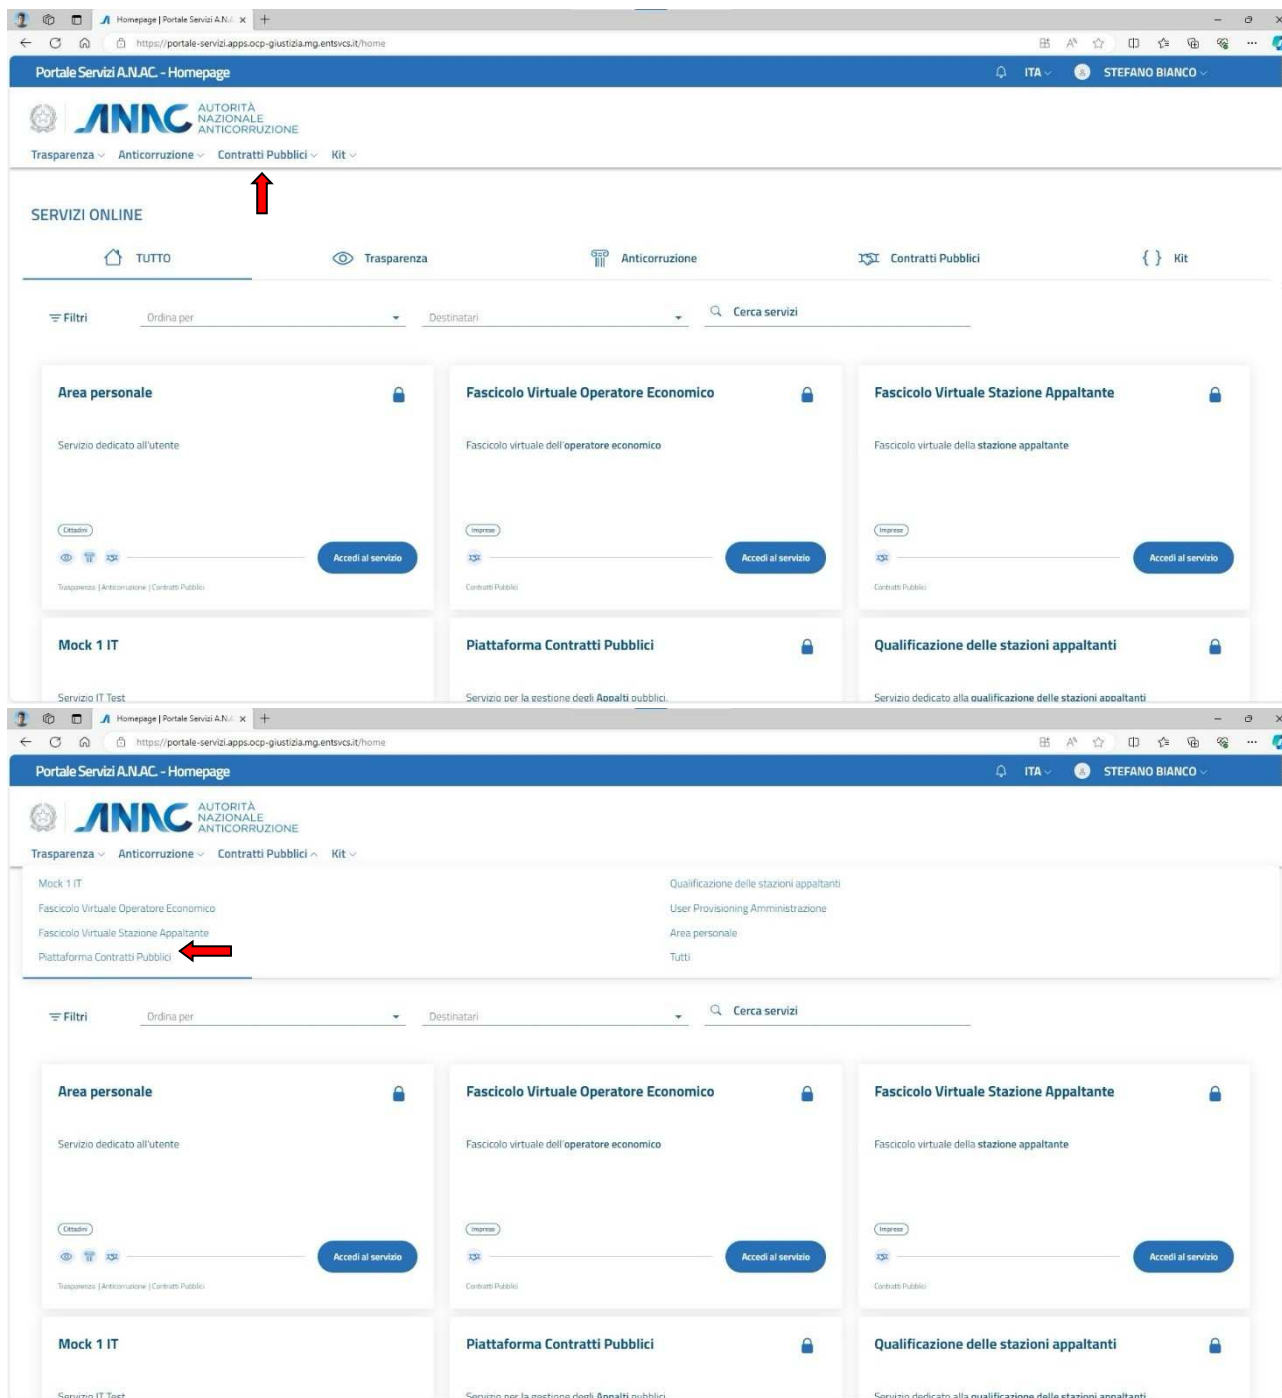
Homepage | Portale Servizi A.N.A ×
https://portale-servizi.apps.ocp-giustizia.mg.entsvcs.it/home

Portale Servizi A.N.AC. - Homepage
ITA
STEFANO BIANCO

ANAC AUTORITÀ NAZIONALE ANTICORRUZIONE

Trasparenza Anticorruzione Contratti Pubblici Kit

SERVIZI ONLINE

TUTTO Trasparenza Anticorruzione Contratti Pubblici { } Kit

Filtri Ordina per Destinatari Cerca servizi

Area personale
Servizio dedicato all'utente
Cittadini
Accedi al servizio
Trasparenza | Anticorruzione | Contratti Pubblici

Fascicolo Virtuale Operatore Economico
Fascicolo virtuale dell'operatore economico
Imprese
Accedi al servizio
Contratti Pubblici

Fascicolo Virtuale Stazione Appaltante
Fascicolo virtuale della stazione appaltante
Imprese
Accedi al servizio
Contratti Pubblici

Mock 1 IT
Servizio IT Test

Piattaforma Contratti Pubblici
Servizio per la gestione degli Appalti pubblici

Qualificazione delle stazioni appaltanti
Servizio dedicato alla qualificazione delle stazioni appaltanti

Homepage | Portale Servizi A.N.A ×
https://portale-servizi.apps.ocp-giustizia.mg.entsvcs.it/home

Portale Servizi A.N.AC. - Homepage
ITA
STEFANO BIANCO

ANAC AUTORITÀ NAZIONALE ANTICORRUZIONE

Trasparenza Anticorruzione Contratti Pubblici Kit

Mock 1 IT
Fascicolo Virtuale Operatore Economico
Fascicolo Virtuale Stazione Appaltante
Piattaforma Contratti Pubblici

Qualificazione delle stazioni appaltanti
User Provisioning Amministrazione
Area personale
Tutti

Filtri Ordina per Destinatari Cerca servizi

Area personale
Servizio dedicato all'utente
Cittadini
Accedi al servizio
Trasparenza | Anticorruzione | Contratti Pubblici

Fascicolo Virtuale Operatore Economico
Fascicolo virtuale dell'operatore economico
Imprese
Accedi al servizio
Contratti Pubblici

Fascicolo Virtuale Stazione Appaltante
Fascicolo virtuale della stazione appaltante
Imprese
Accedi al servizio
Contratti Pubblici

Mock 1 IT
Servizio IT Test

Piattaforma Contratti Pubblici
Servizio per la gestione degli Appalti pubblici

Qualificazione delle stazioni appaltanti
Servizio dedicato alla qualificazione delle stazioni appaltanti